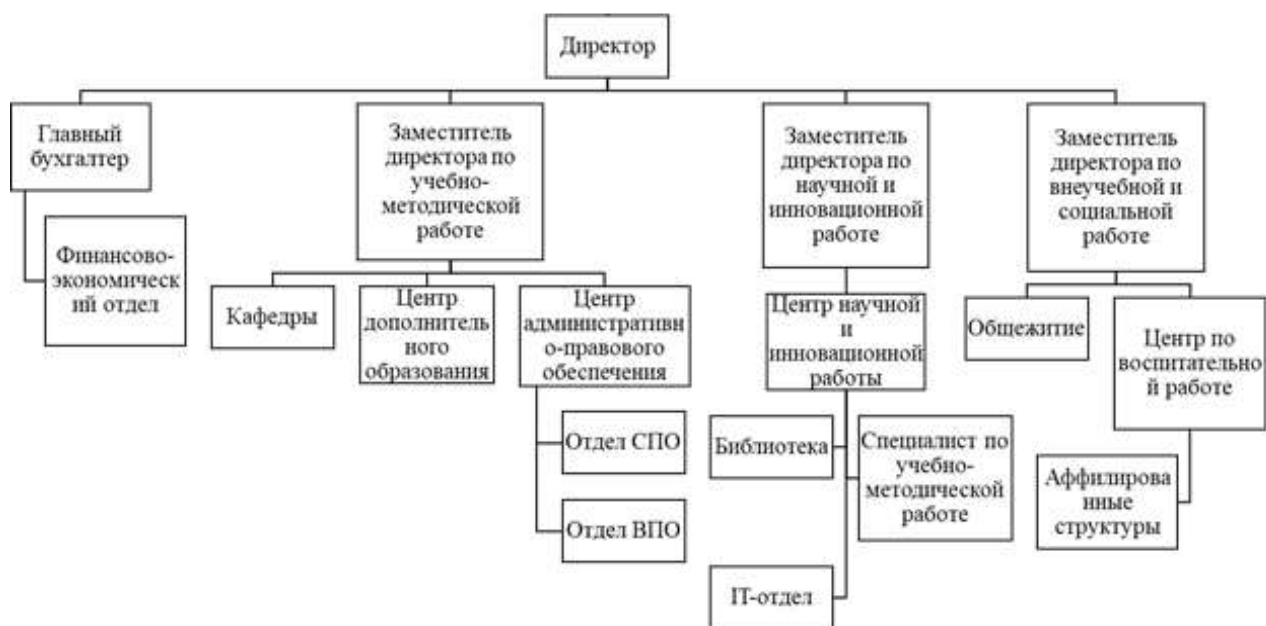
Директор

Главный бухгалтер

Финансово-экономический отдел

Заместитель директора по учебно-методической работе

Кафедры

Центр дополнительного образования

Центр административно-правового обеспечения

Отдел СПО

Отдел ВПО

Заместитель директора по научной и инновационной работе

Центр научной и инновационной работы

Библиотека

Специалист по учебно-методической работе

IT-отдел

Заместитель директора по внеучебной и социальной работе

Общежитие

Центр по воспитательной работе

Аффилированные структуры